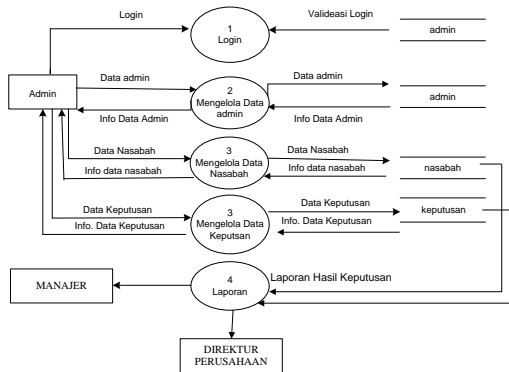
Login

Valideasi Login

1
Login

admin

Admin

Data admin

2
Mengelola Data admin

Data admin

admin

Info Data Admin

Info Data Admin

Data Nasabah

3
Mengelola Data Nasabah

Data Nasabah

nasabah

Info data nasabah

Info data nasabah

Data Keputusan

3
Mengelola Data Keputsan

Data Keputusan

keputusan

Info. Data Keputusan

Info. Data Keputusan

MANAJER

4
Laporan

Laporan Hasil Keputusan

DIREKTUR PERUSAHAAN